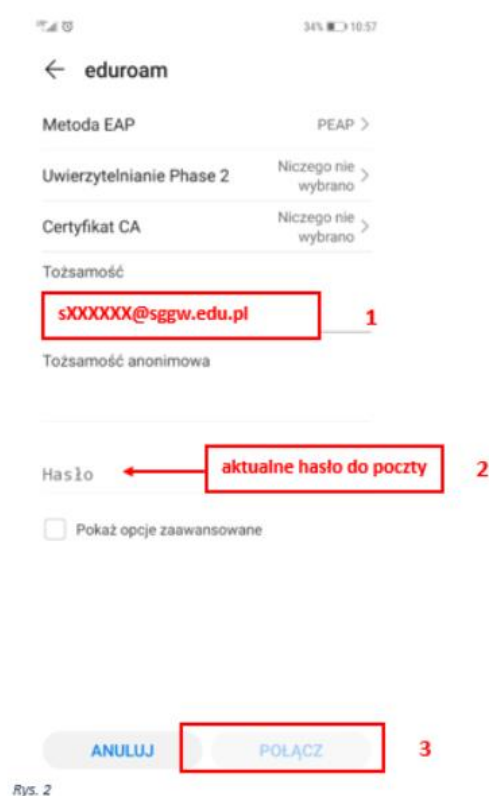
34% 10:57

← eduroam

Metoda EAP PEAP >

Uwierzytelnianie Phase 2 Niczego nie wybrano >

Certyfikat CA Niczego nie wybrano >

Tożsamość

sXXXXXX@sggw.edu.pl

1

Tożsamość anonimowa

Hasło

aktualne hasło do poczty

2

Pokaż opcje zaawansowane

ANULUJ

POŁĄCZ

3

Rys. 2